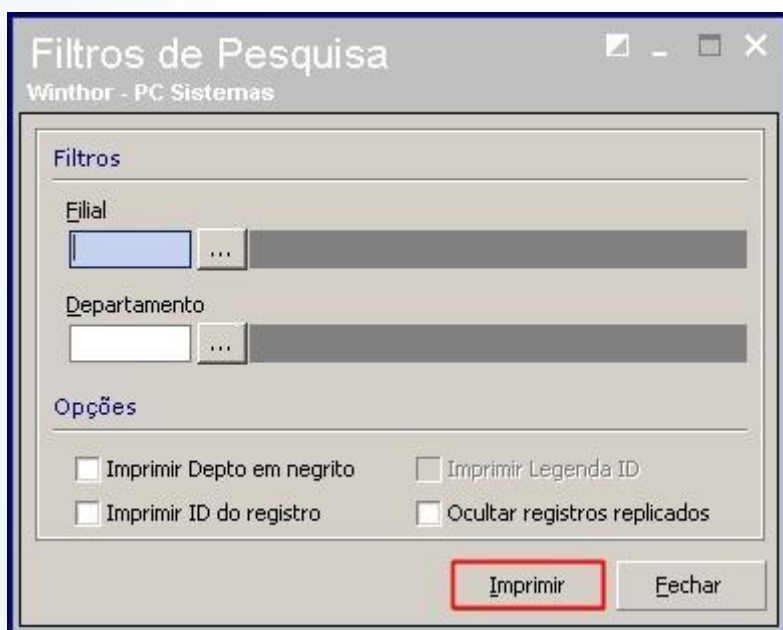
Filtros de Pesquisa
Winthor - PC Sistemas

Filtros

Filial
...

Departamento
...

Opções

Imprimir Depto em negrito
Imprimir Legenda ID
Imprimir ID do registro
Ocultar registros replicados

Imprimir
Fechar